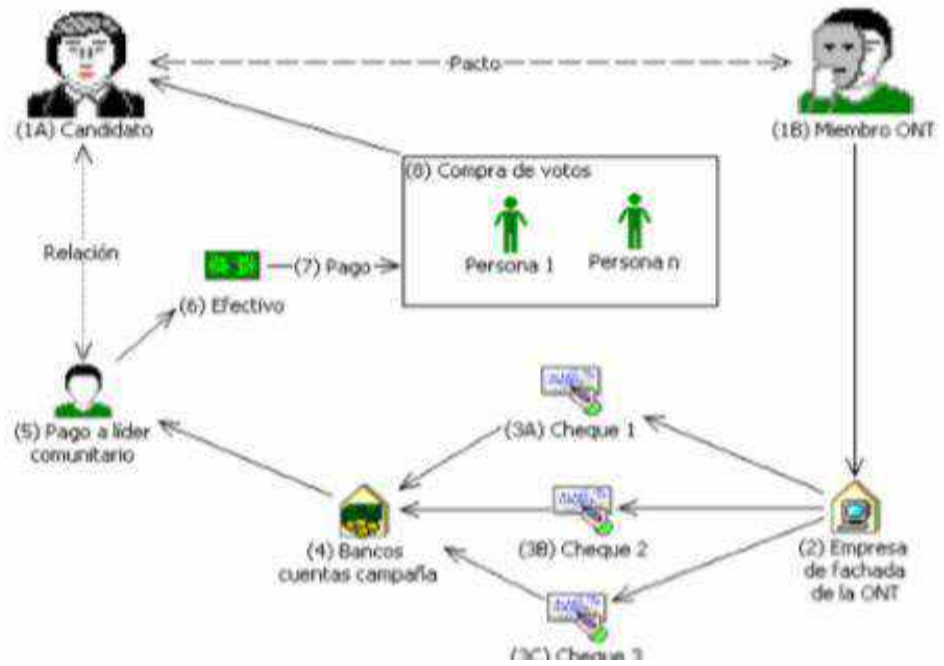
Pacto

(1A) Candidato

(1B) Miembro ONT

(8) Compra de votos

Persona 1

Persona n

Relación

(7) Pago

(6) Efectivo

(5) Pago a líder comunitario

(3A) Cheque 1

(4) Bancos cuentas campaña

(3B) Cheque 2

(2) Empresa de fachada de la ONT

(3C) Cheque 3